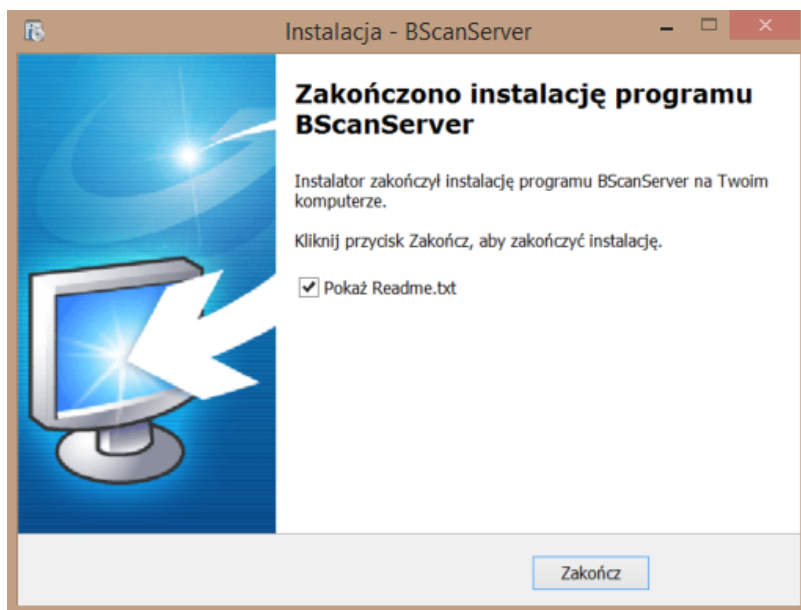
Instalacja - BScanServer

Zakończono instalację programu BScanServer

Instalator zakończył instalację programu BScanServer na Twoim komputerze.

Kliknij przycisk Zakończ, aby zakończyć instalację.

Pokaż Readme.txt

Zakończ